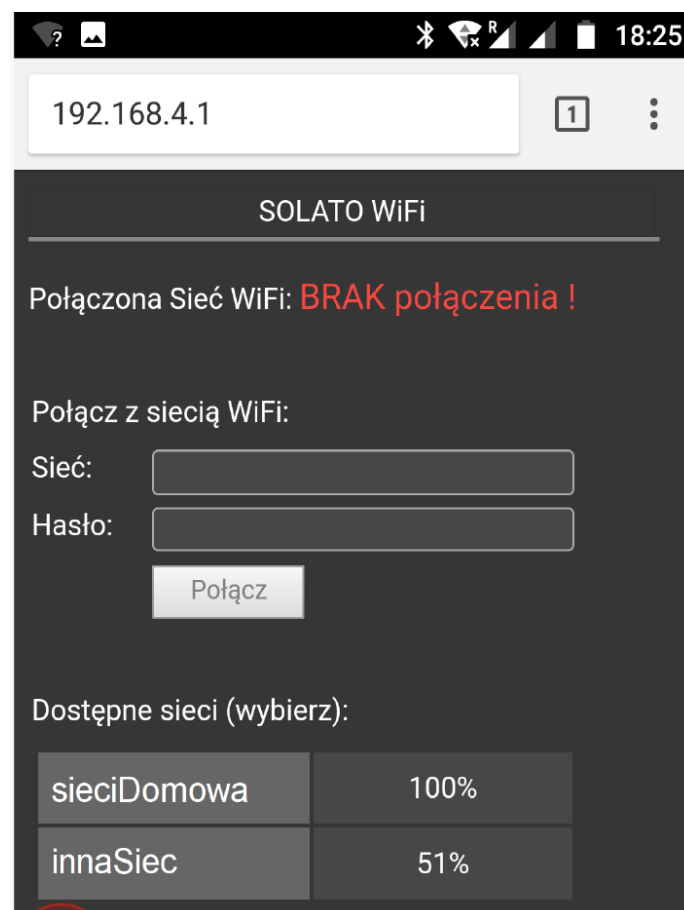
18:25

192.168.4.1

1

SOLATO WiFi

Połączona Sieć WiFi: BRAK połączenia !

Połącz z siecią WiFi:

Sieć:

Hasło:

Połącz

Dostępne sieci (wybierz):

| sieciDomowa | 100% |
|---|---|
| innaSiec | 51% |